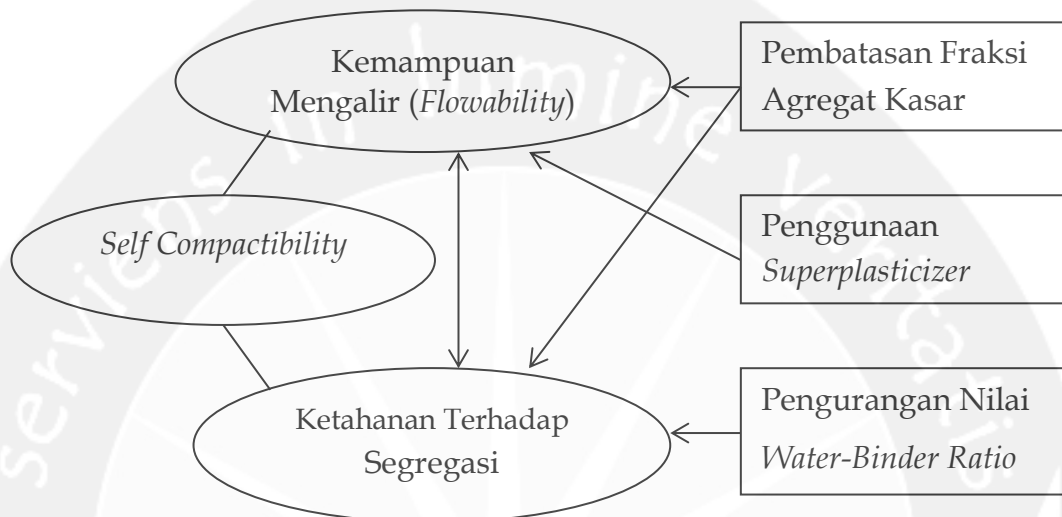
Kemampuan Mengalir (*Flowability*)

Pembatasan Fraksi Agregat Kasar

*Self Compactibility*

Penggunaan *Superplasticizer*

Ketahanan Terhadap Segregasi

Pengurangan Nilai *Water-Binder Ratio*

servians in lumine veritatis